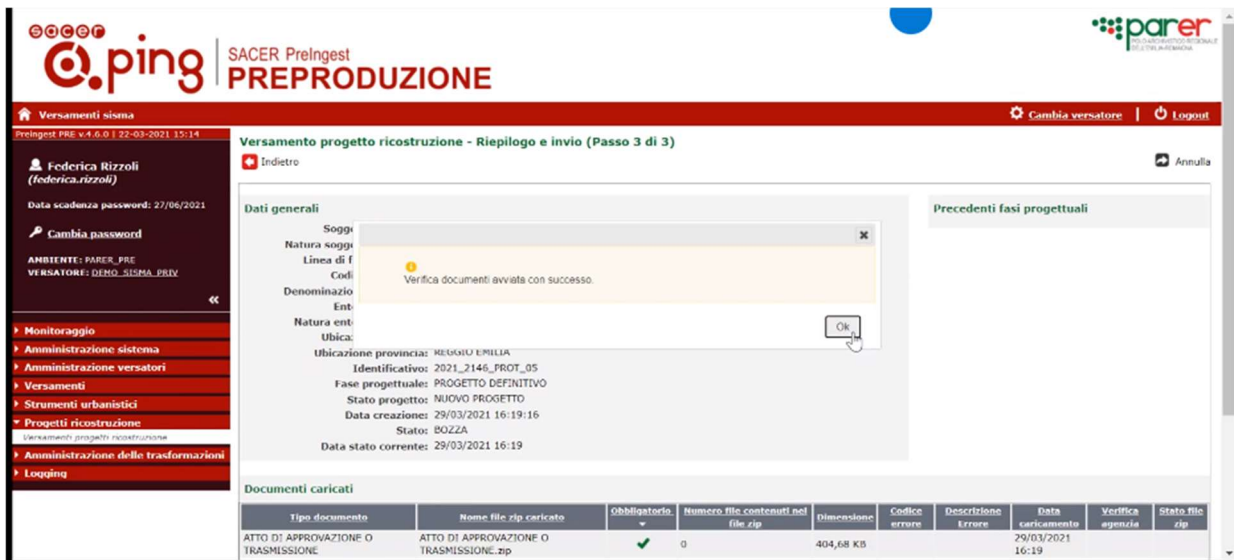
sacer
@.ping SACER PreIngest
PREPRODUZIONE

parer POLO ARCHIVISTICO REGIONALE DELL'EMILIA-ROMAGNA

Versamenti sisma

Cambia versatore | Logout

PreIngest PRE v.4.6.0 | 22-03-2021 15:14

Federica Rizzoli
(federica.rizzoli)

Data scadenza password: 27/06/2021

Cambia password

AMBIENTE: PARER_PRE
VERSATORE: DEMO_SISMA_PRIV

«

Monitoraggio
Amministrazione sistema
Amministrazione versatori
Versamenti
Strumenti urbanistici
Progetti ricostruzione
Versamenti progetti ricostruzione
Amministrazione delle trasformazioni
Logging

Versamento progetto ricostruzione - Riepilogo e invio (Passo 3 di 3)

Indietro

Annulla

Dati generali

Sogg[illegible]
Natura sogg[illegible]
Linea di f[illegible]
Codi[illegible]
Denominazio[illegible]
Ent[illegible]
Natura ent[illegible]
Ubica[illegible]
Ubicazione provincia: REGGIO EMILIA
Identificativo: 2021_2146_PROT_05
Fase progettuale: PROGETTO DEFINITIVO
Stato progetto: NUOVO PROGETTO
Data creazione: 29/03/2021 16:19:16
Stato: BOZZA
Data stato corrente: 29/03/2021 16:19

Precedenti fasi progettuali

×
Verifica documenti avviata con successo.
Ok

Documenti caricati

| Tipo documento | Nome file zip caricato | Obbligatorio | Numero file contenuti nel file zip | Dimensione | Codice errore | Descrizione Errore | Data caricamento | Verifica agenzia | Stato file zip |
|---|---|---|---|---|---|---|---|---|---|
| ATTO DI APPROVAZIONE O TRASMISSIONE | ATTO DI APPROVAZIONE O TRASMISSIONE.zip | ✔ | 0 | 404,68 KB | | | 29/03/2021 16:19 | | |